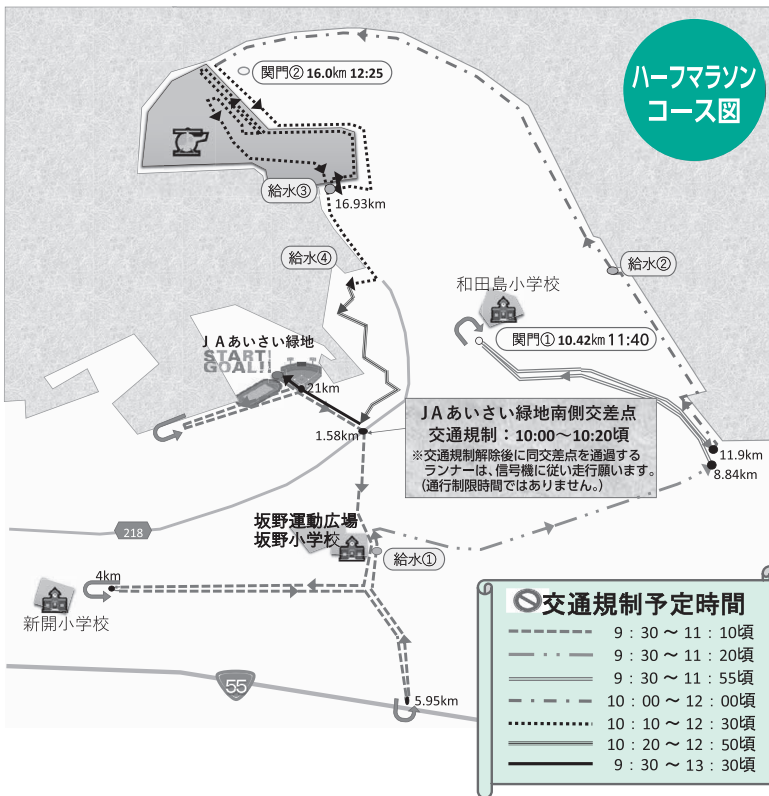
ハーフマラソン
コース図

関門② 16.0km 12:25

給水③

16.93km

給水④

給水②

和田島小学校

関門① 10.42km 11:40

ＪＡあいさい緑地

START
GOAL

21km

1.58km

ＪＡあいさい緑地南側交差点
交通規制：10:00～10:20頃
※交通規制解除後に同交差点を通過するランナーは、信号機に従い走行願います。
（通行制限時間ではありません。）

11.9km

8.84km

218

坂野運動広場
坂野小学校

給水①

4km

新開小学校

55

5.95km

交通規制予定時間

| | |
|---|---|
| | 9：30 ～ 11：10頃 |
| | 9：30 ～ 11：20頃 |
| | 9：30 ～ 11：55頃 |
| | 10：00 ～ 12：00頃 |
| | 10：10 ～ 12：30頃 |
| | 10：20 ～ 12：50頃 |
| | 9：30 ～ 13：30頃 |